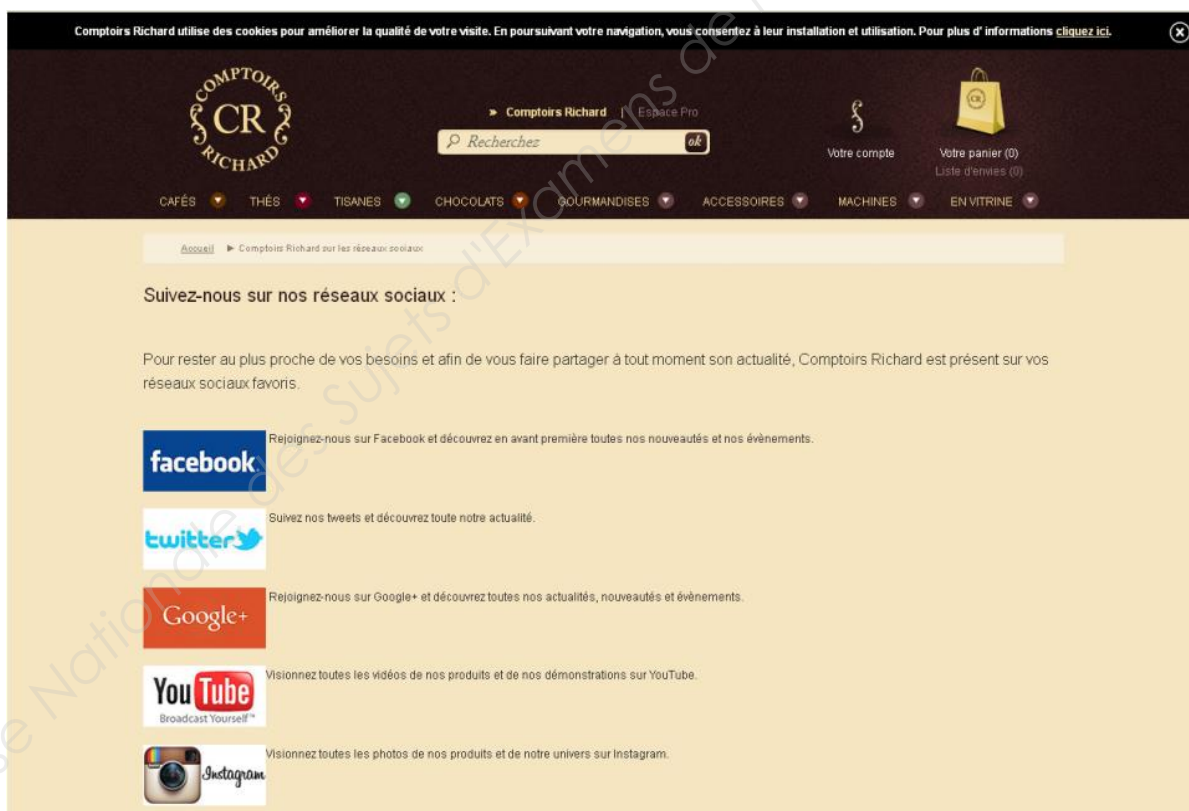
Comptoirs Richard utilise des cookies pour améliorer la qualité de votre visite. En poursuivant votre navigation, vous consentez à leur installation et utilisation. Pour plus d' informations cliquez ici.

COMPTOIRS CR RICHARD

► Comptoirs Richard | Espace Pro

Recherchez ok

Votre compte

Votre panier (0)
Liste d'envies (0)

CAFÉS THÉS TISANES CHOCOLATS GOURMANDISES ACCESSOIRES MACHINES EN VITRINE

Accueil ► Comptoirs Richard sur les réseaux sociaux

Suivez-nous sur nos réseaux sociaux :

Pour rester au plus proche de vos besoins et afin de vous faire partager à tout moment son actualité, Comptoirs Richard est présent sur vos réseaux sociaux favoris.

facebook Rejoignez-nous sur Facebook et découvrez en avant première toutes nos nouveautés et nos évènements.

twitter Suivez nos tweets et découvrez toute notre actualité.

Google+ Rejoignez-nous sur Google+ et découvrez toutes nos actualités, nouveautés et évènements.

You Tube Broadcast Yourself™ Visionnez toutes les vidéos de nos produits et de nos démonstrations sur YouTube.

Instagram Visionnez toutes les photos de nos produits et de notre univers sur Instagram.

Base Nationale des Sujets d'Examens de l'enseignement professionnel